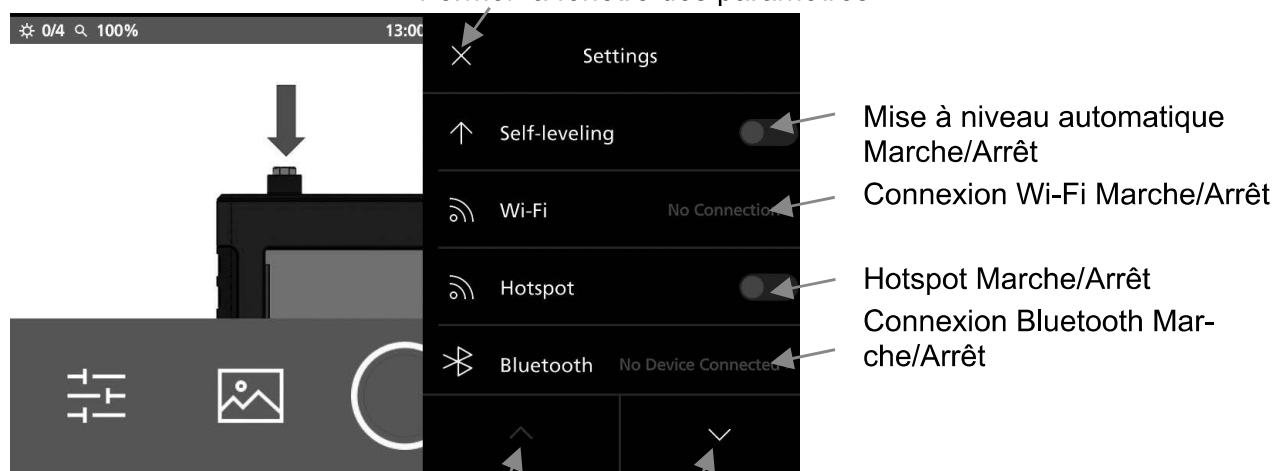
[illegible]

0/4 100%

13:00

Settings

Self-leveling

Wi-Fi

No Connection

Hotspot

Bluetooth

No Device Connected

Mise à niveau automatique Marche/Arrêt

Connexion Wi-Fi Marche/Arrêt

Hotspot Marche/Arrêt

Connexion Bluetooth Marche/Arrêt